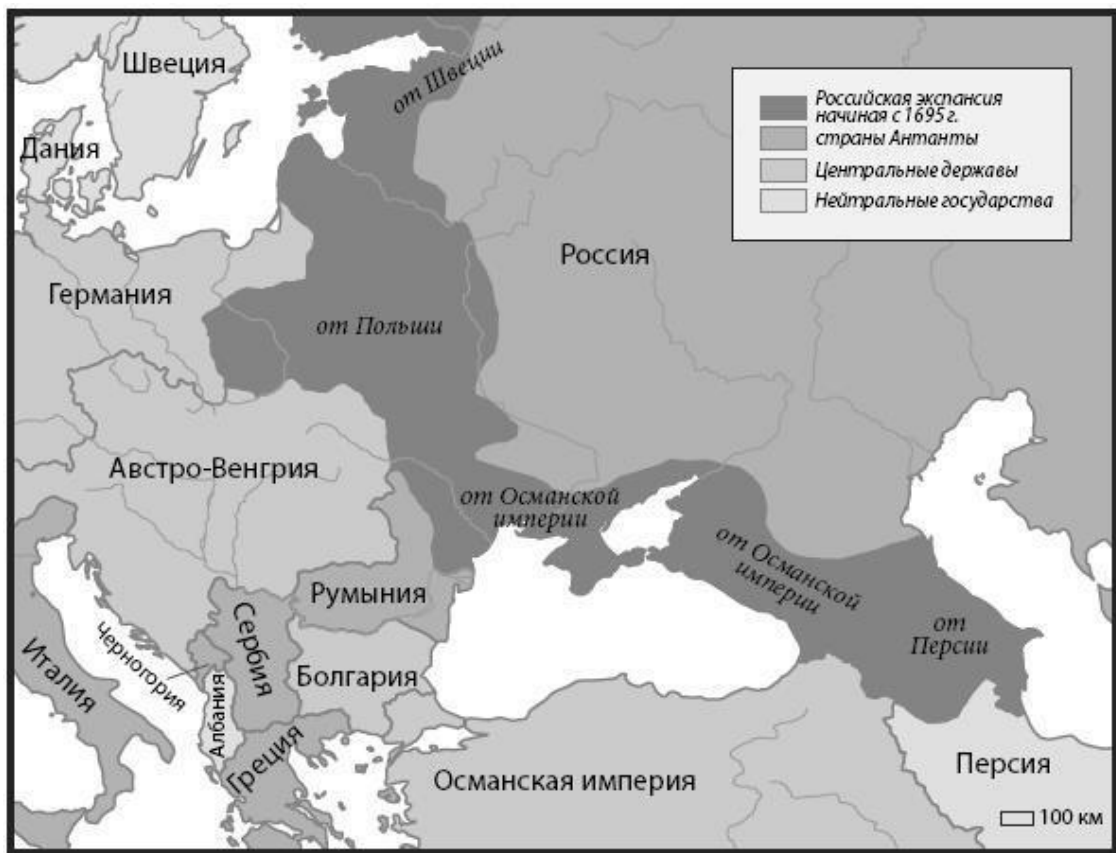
Российская экспансия начиная с 1695 г.
страны Антанты
Центральные державы
Нейтральные государства

Швеция
от Швеции
Дания
Россия
Германия
от Польши
Австро-Венгрия
от Османской империи
от Османской империи
от Персии
Румыния
Сербия
Черногория
Италия
Албания
Болгария
Греция
Османская империя
Персия
100 км